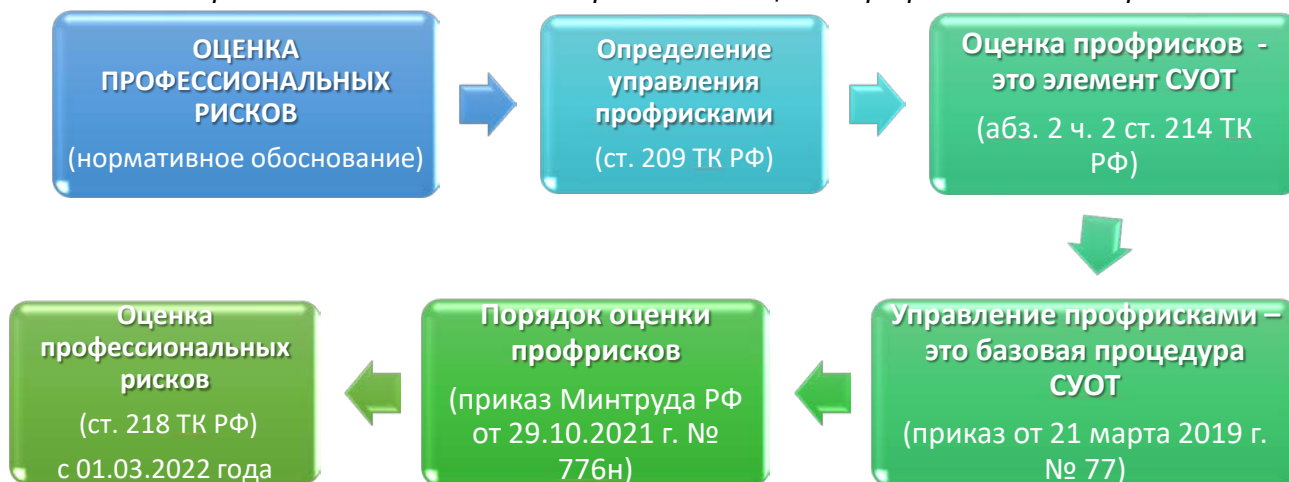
ОЦЕНКА ПРОФЕССИОНАЛЬНЫХ РИСКОВ
(нормативное обоснование)

Определение управления профрисками
(ст. 209 ТК РФ)

Оценка профрисков - это элемент СУОТ
(абз. 2 ч. 2 ст. 214 ТК РФ)

Управление профрисками – это базовая процедура СУОТ
(приказ от 21 марта 2019 г. № 77)

Порядок оценки профрисков
(приказ Минтруда РФ от 29.10.2021 г. № 776н)

Оценка профессиональных рисков
(ст. 218 ТК РФ)
с 01.03.2022 года